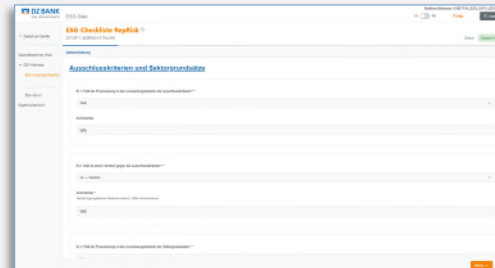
DZ BANK

ESG-Daten

ESG-Checkliste RepRisk

STEP 1: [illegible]

Zurück zur Seite

Geschäftspartner-Infos

ESG-Rahmen

ESG-Checkliste RepRisk

Ausschlusskriterien und Sektorgrundsätze

Kommentar

Kommentar *

Kommentar *

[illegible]